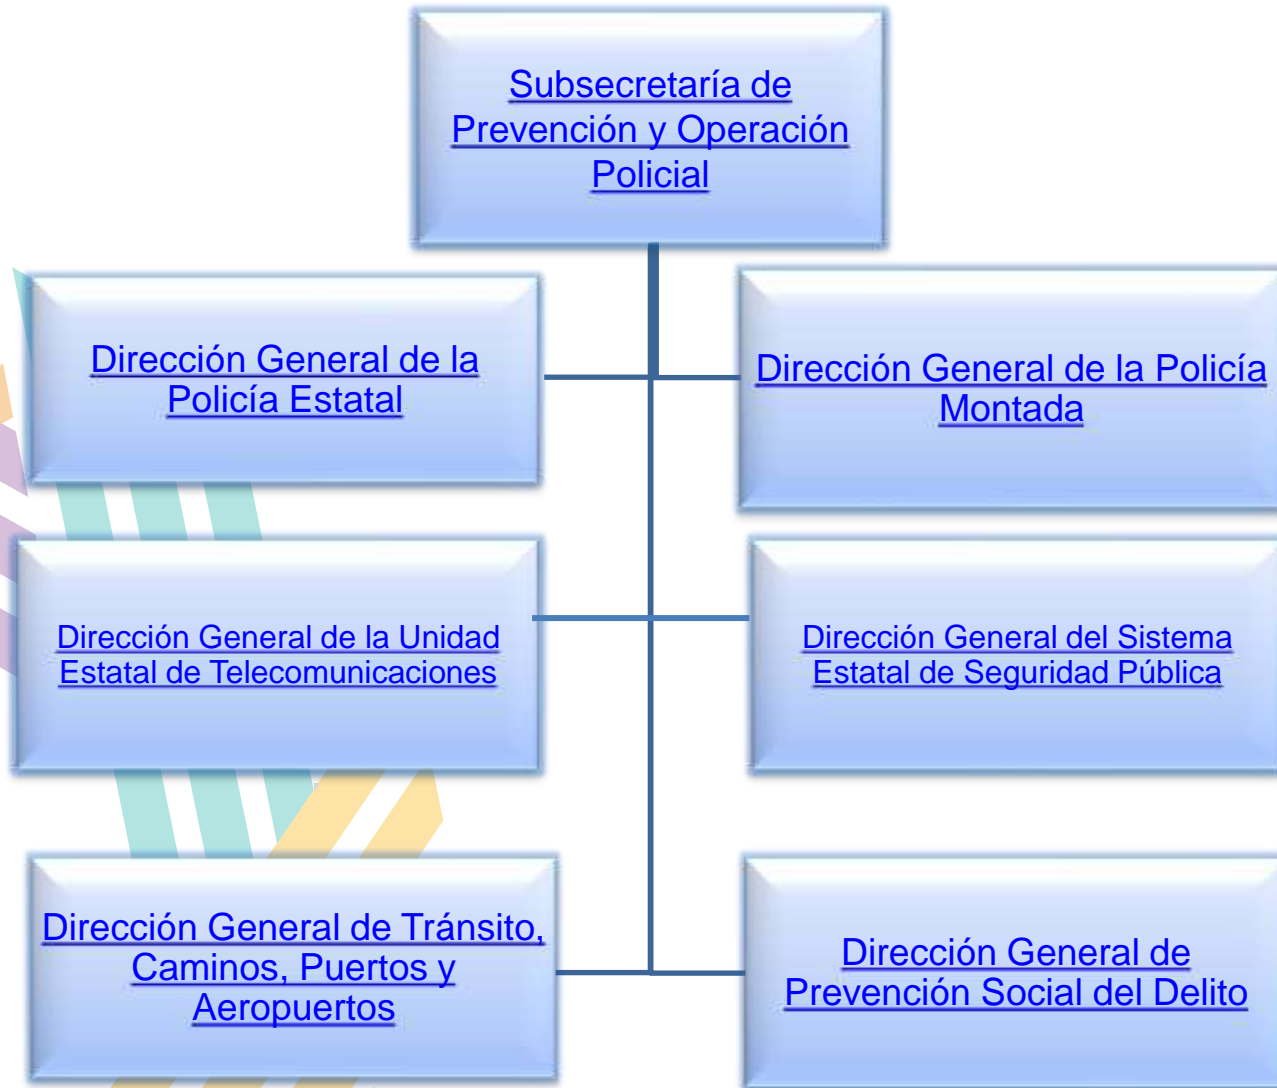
Subsecretaría de Prevención y Operación Policial

Dirección General de la Policía Estatal

Dirección General de la Policía Montada

Dirección General de la Unidad Estatal de Telecomunicaciones

Dirección General del Sistema Estatal de Seguridad Pública

Dirección General de Tránsito, Caminos, Puertos y Aeropuertos

Dirección General de Prevención Social del Delito